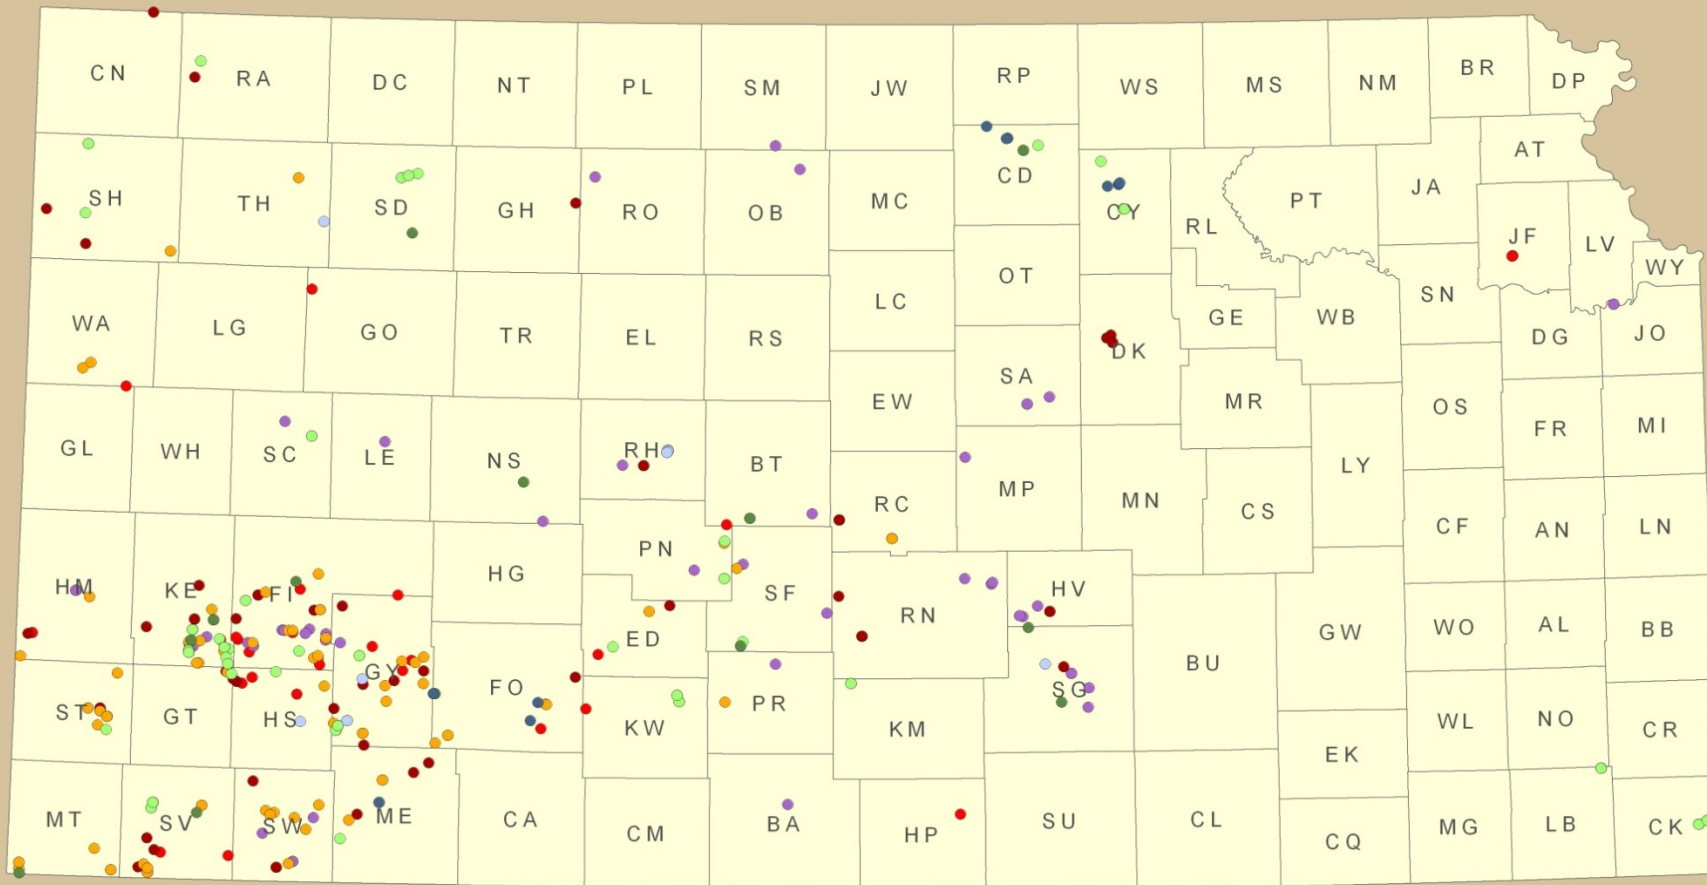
CN RA DC NT PL SM JW RP WS MS NM BR DP
SH TH SD GH RO OB MC CD CY RL PT JA AT
JF LV WY
WA LG GO TR EL RS LC OT GE WB SN DG JO
DK
SA MR OS
GL WH SC LE NS RH BT EW MP LY FR MI
MN CS
RC CF AN LN
PN
HM KE FI HG SF HV
RN GW WO AL BB
ED
GY FO BU
ST GT HS SG
PR WL NO CR
KW KM
EK
MT SV SW ME CA CM BA HP SU CL CQ MG LB CK